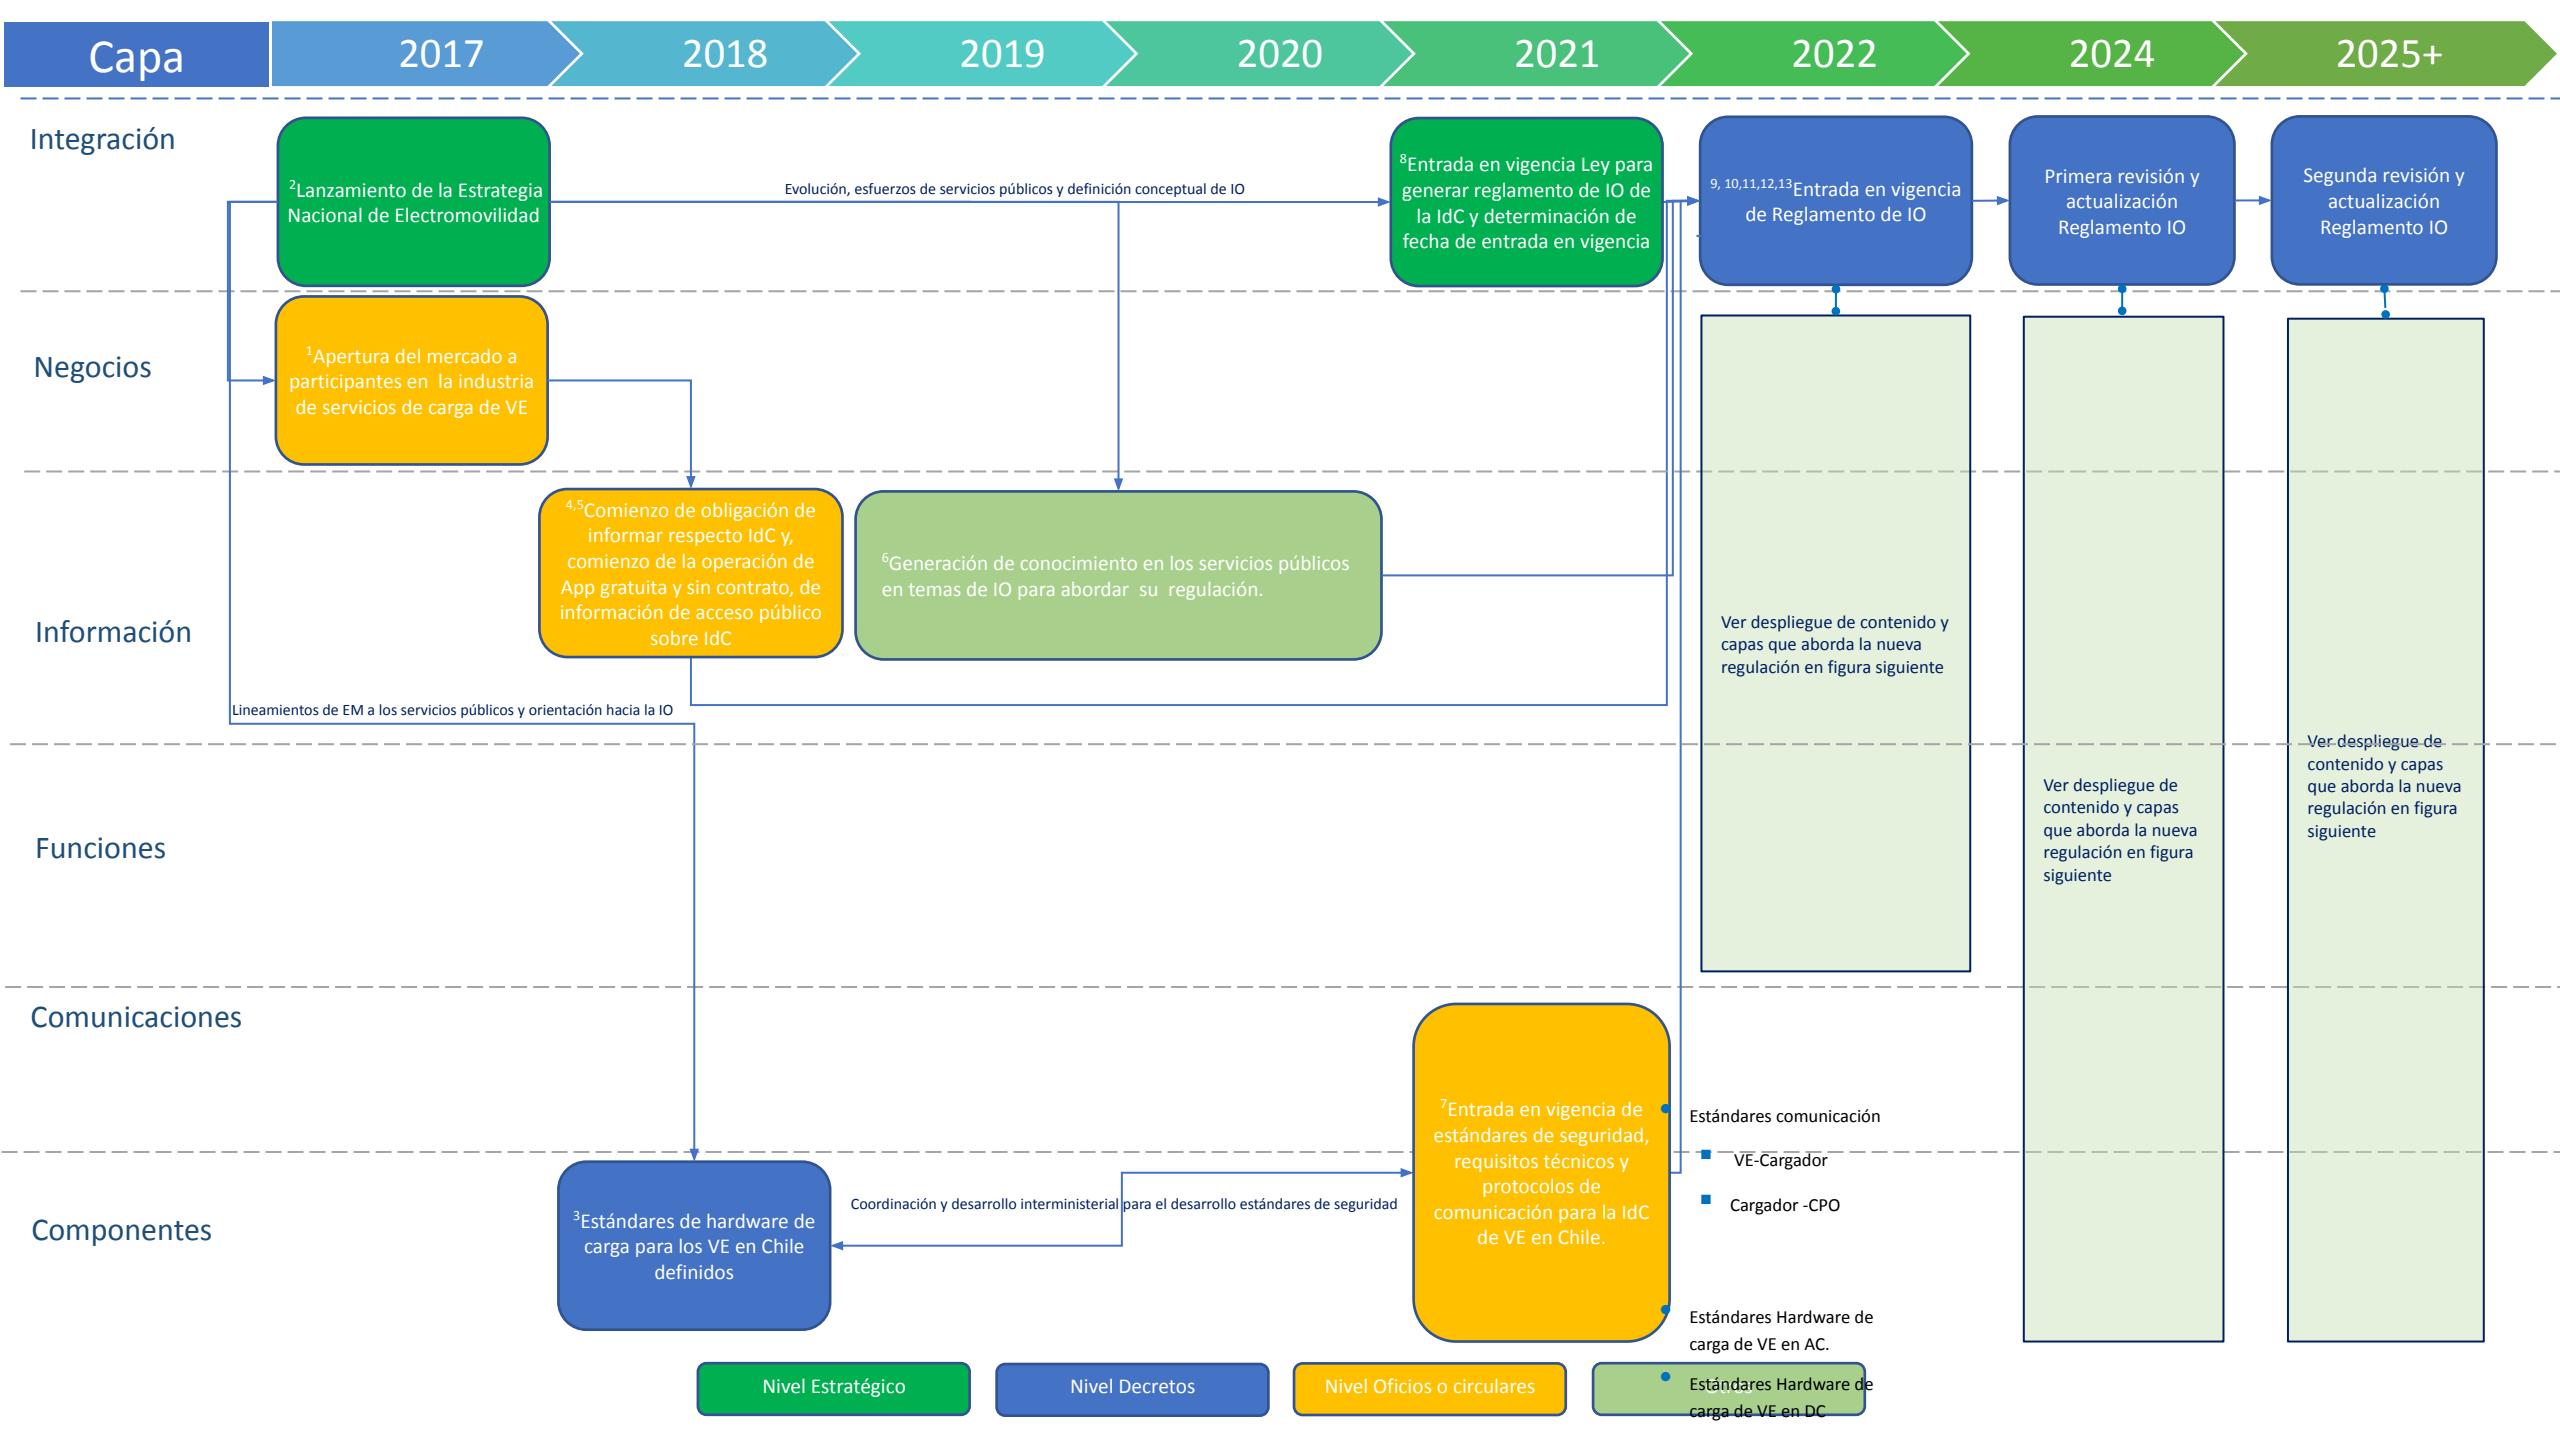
Capa | 2017 | 2018 | 2019 | 2020 | 2021 | 2022 | 2024 | 2025+

Integración

$^{2}$Lanzamiento de la Estrategia Nacional de Electromovilidad

Evolución, esfuerzos de servicios públicos y definición conceptual de IO

$^{8}$Entrada en vigencia Ley para generar reglamento de IO de la IdC y determinación de fecha de entrada en vigencia

$^{9, 10,11,12,13}$Entrada en vigencia de Reglamento de IO

Primera revisión y actualización Reglamento IO

Segunda revisión y actualización Reglamento IO

Negocios

$^{1}$Apertura del mercado a participantes en la industria de servicios de carga de VE

Información

$^{4,5}$Comienzo de obligación de informar respecto IdC y, comienzo de la operación de App gratuita y sin contrato, de información de acceso público sobre IdC

$^{6}$Generación de conocimiento en los servicios públicos en temas de IO para abordar su regulación.

Ver despliegue de contenido y capas que aborda la nueva regulación en figura siguiente

Lineamientos de EM a los servicios públicos y orientación hacia la IO

Ver despliegue de contenido y capas que aborda la nueva regulación en figura siguiente

Ver despliegue de contenido y capas que aborda la nueva regulación en figura siguiente

Funciones

Comunicaciones

$^{7}$Entrada en vigencia de estándares de seguridad, requisitos técnicos y protocolos de comunicación para la IdC de VE en Chile.

Estándares comunicación
VE-Cargador
Cargador -CPO

Componentes

$^{3}$Estándares de hardware de carga para los VE en Chile definidos

Coordinación y desarrollo interministerial para el desarrollo estándares de seguridad

Estándares Hardware de carga de VE en AC.

Estándares Hardware de carga de VE en DC

Nivel Estratégico | Nivel Decretos | Nivel Oficios o circulares